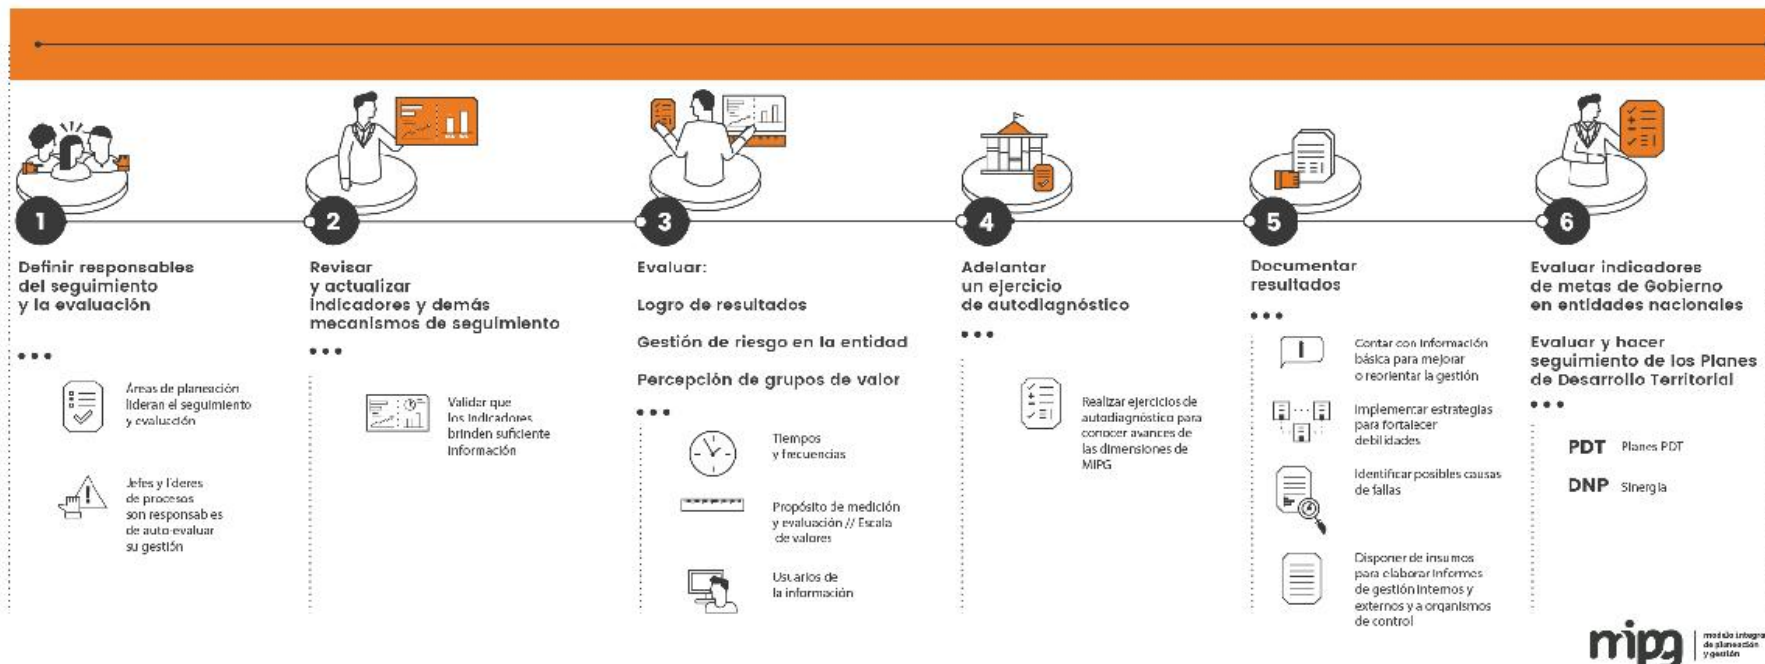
1

Definir responsables del seguimiento y la evaluación

• • •

Áreas de planeación lideran el seguimiento y evaluación

Jefes y líderes de procesos son responsables de auto-evaluar su gestión

2

Revisar y actualizar indicadores y demás mecanismos de seguimiento

• • •

Validar que los indicadores brinden suficiente información

3

Evaluar:

Logro de resultados

Gestión de riesgo en la entidad

Percepción de grupos de valor

• • •

Tiempos y frecuencias

Propósito de medición y evaluación // Escala de valores

Usuarios de la información

4

Adelantar un ejercicio de autodiagnóstico

• • •

Realizar ejercicios de autodiagnóstico para conocer avances de las dimensiones de MIPG

5

Documentar resultados

• • •

Contar con información básica para mejorar o reorientar la gestión

Implementar estrategias para fortalecer debilidades

Identificar posibles causas de fallas

Disponer de insumos para elaborar informes de gestión internos y externos y a organismos de control

6

Evaluar indicadores de metas de Gobierno en entidades nacionales

Evaluar y hacer seguimiento de los Planes de Desarrollo Territorial

• • •

PDT Planes PDT

DNP Sinergia

mipg modelo integrado de planeación y gestión